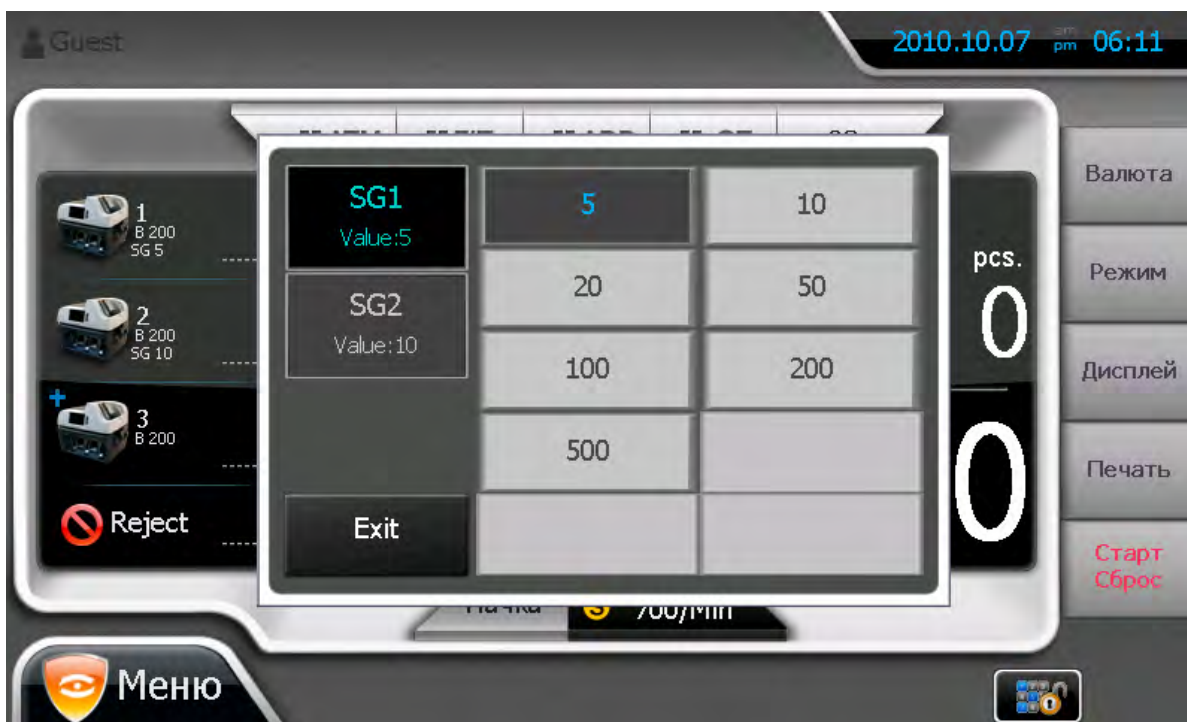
Guest

2010.10.07 am pm 06:11

1
B 200
SG 5

2
B 200
SG 10

3
B 200

Reject

SG1
Value:5

SG2
Value:10

Exit

| 5 | 10 |
|---|---|
| 20 | 50 |
| 100 | 200 |
| 500 | |
| | |

pcs.
0

0

Валюта

Режим

Дисплей

Печать

Старт
Сброс

Пачка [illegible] 700/Min

Меню